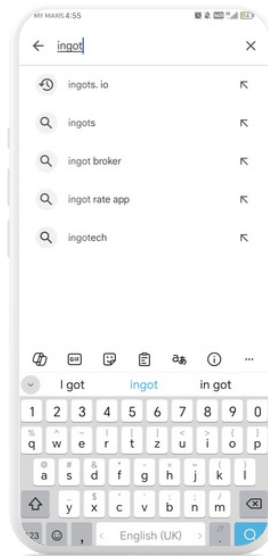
MY MAXIS 4:55

ingot

ingots. io

ingots

ingot broker

ingot rate app

ingotech

GIF

I got
ingot
in got

1 2 3 4 5 6 7 8 9 0
q w e r t z u i o p
a s d f g h j k l
y x c v b n m
?123
,
English (UK)
.